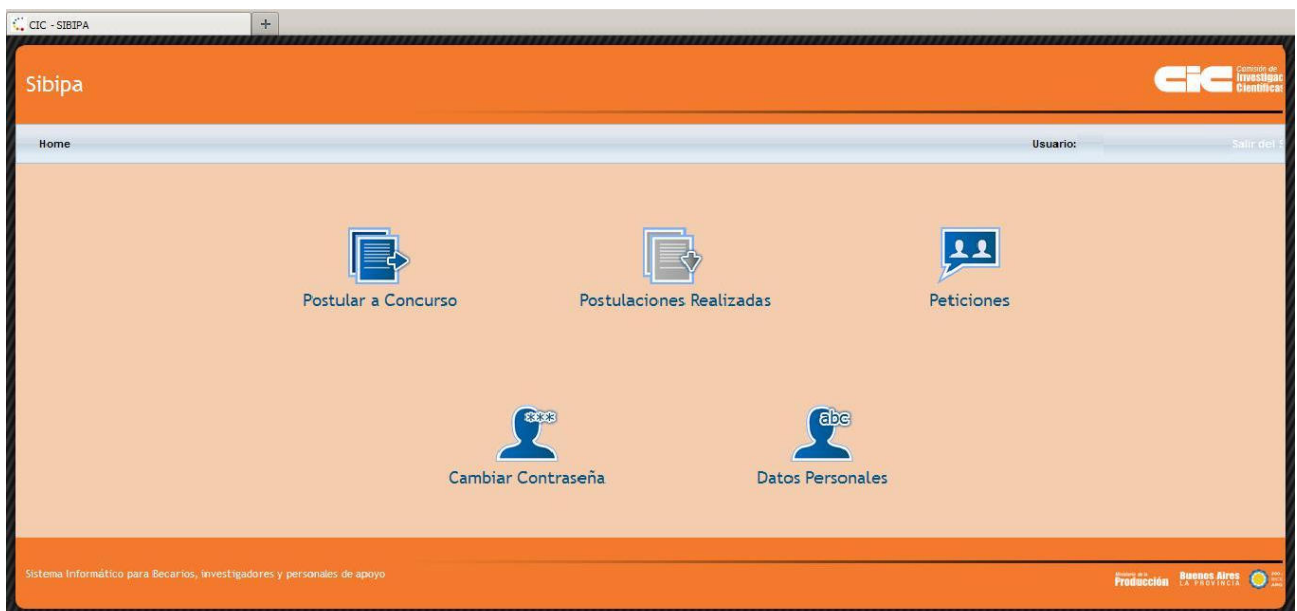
CIC - SIBIPA

Sibipa

CIC Comisión de Investigac Científicas

Home

Usuario:

Salir del S

Postular a Concurso

Postulaciones Realizadas

Peticiones

***

Cambiar Contraseña

abc

Datos Personales

Sistema Informático para Becarios, investigadores y personales de apoyo

Ministerio de la Producción

Buenos Aires LA PROVINCIA